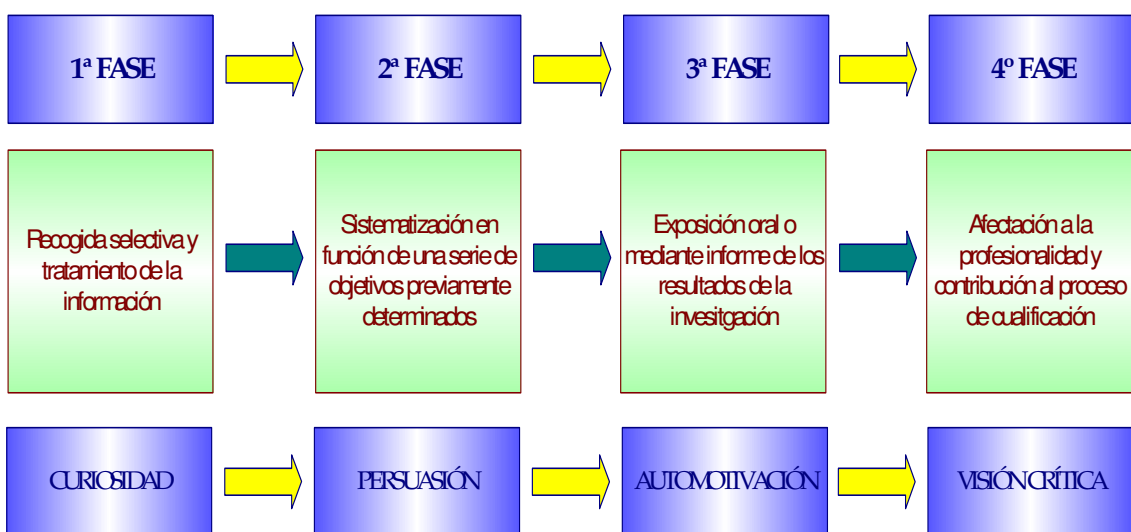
1ª FASE

2ª FASE

3ª FASE

4º FASE

Recogida selectiva y tratamiento de la información

Sistematización en función de una serie de objetivos previamente determinados

Exposición oral o mediante informe de los resultados de la invesitgación

Afectación a la profesionalidad y contribución al proceso de cualificación

CURIOSIDAD

PERSUASIÓN

AUTOMOTIVACIÓN

VISIÓN CRÍTICA